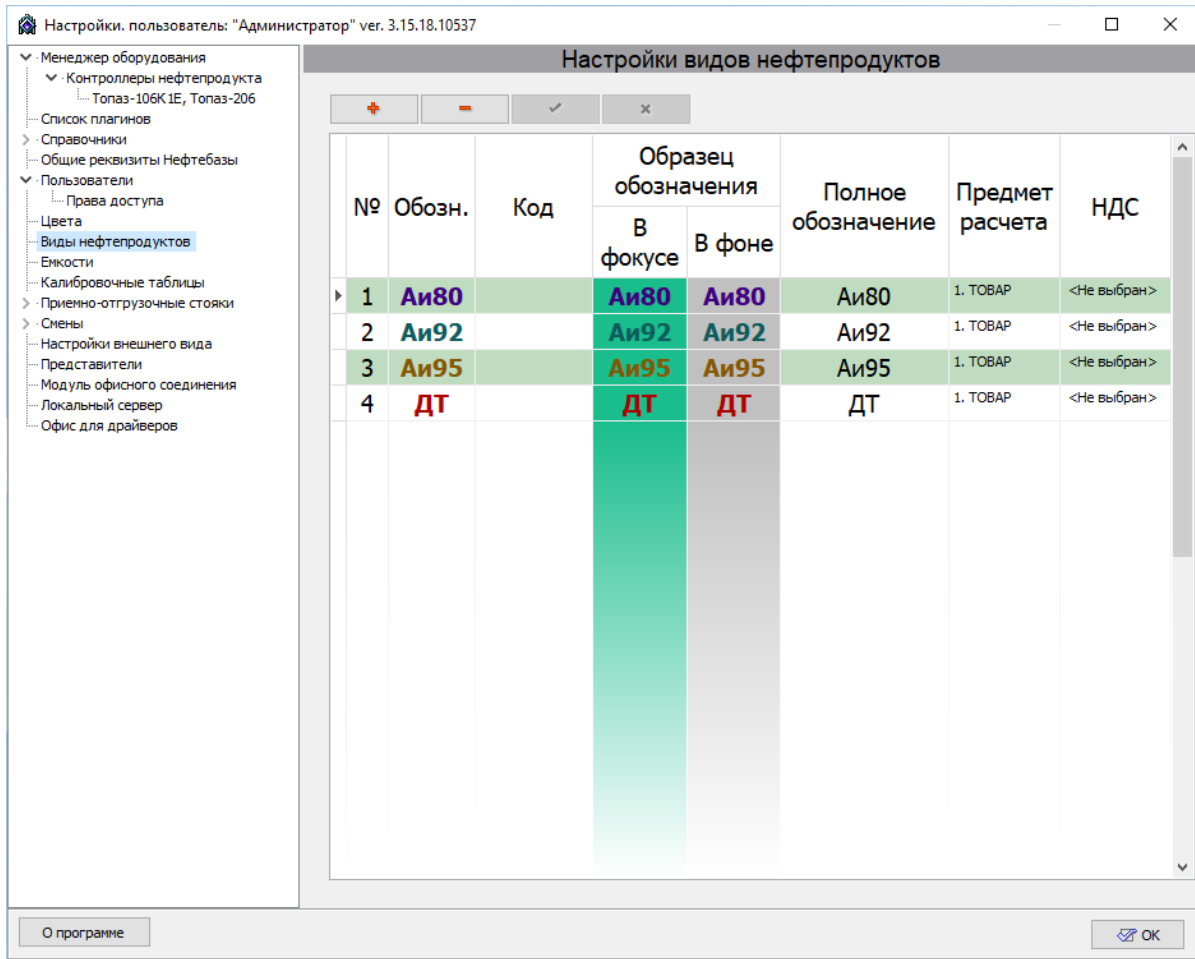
Настройки. пользователь: "Администратор" ver. 3.15.18.10537

Менеджер оборудования
Контроллеры нефтепродукта
Топаз-106К1Е, Топаз-206
Список плагинов
Справочники
Общие реквизиты Нефтебазы
Пользователи
Права доступа
Цвета
Виды нефтепродуктов
Емкости
Калибровочные таблицы
Приемно-отгрузочные стояки
Смены
Настройки внешнего вида
Представители
Модуль офисного соединения
Локальный сервер
Офис для драйверов

Настройки видов нефтепродуктов

| № | Обозн. | Код | Образец обозначения В фокусе | Образец обозначения В фоне | Полное обозначение | Предмет расчета | НДС |
|---|---|---|---|---|---|---|---|
| 1 | Аи80 | | Аи80 | Аи80 | Аи80 | 1. ТОВАР | <Не выбран> |
| 2 | Аи92 | | Аи92 | Аи92 | Аи92 | 1. ТОВАР | <Не выбран> |
| 3 | Аи95 | | Аи95 | Аи95 | Аи95 | 1. ТОВАР | <Не выбран> |
| 4 | ДТ | | ДТ | ДТ | ДТ | 1. ТОВАР | <Не выбран> |

О программе

OK